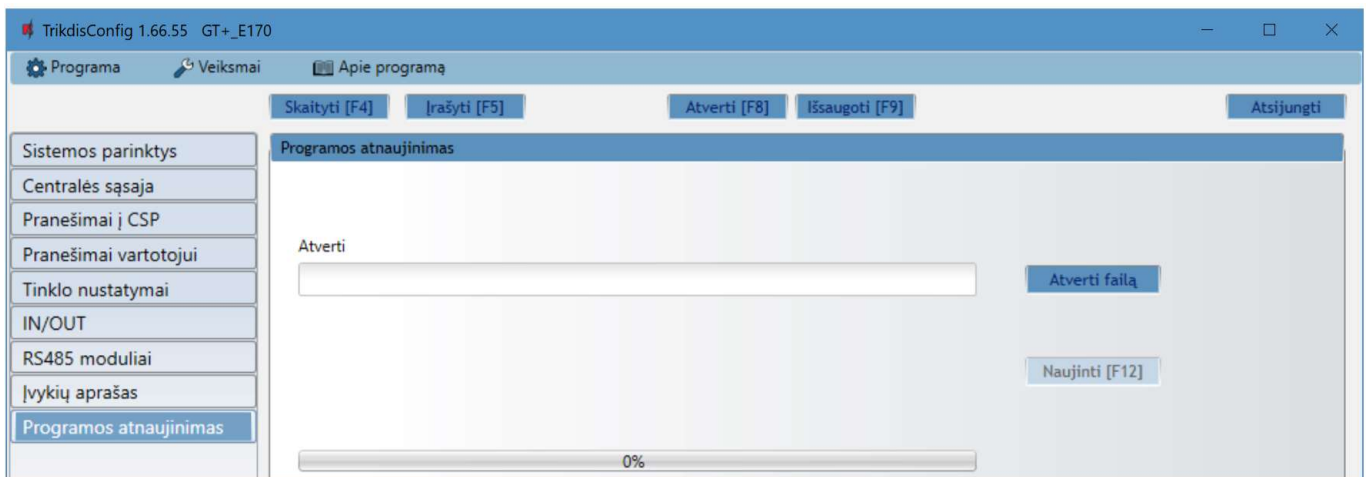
TrikdisConfig 1.66.55 GT+_E170

Programa
Veiksmai
Apie programą

Skaityti [F4]
Įrašyti [F5]
Atverti [F8]
Išsaugoti [F9]
Atsijungti

Sistemos parinktys
Centralės sąsaja
Pranešimai į CSP
Pranešimai vartotojui
Tinklo nustatymai
IN/OUT
RS485 moduliai
Įvykių aprašas
Programos atnaujinimas

Programos atnaujinimas

Atverti

Atverti failą

Naujinti [F12]

0%